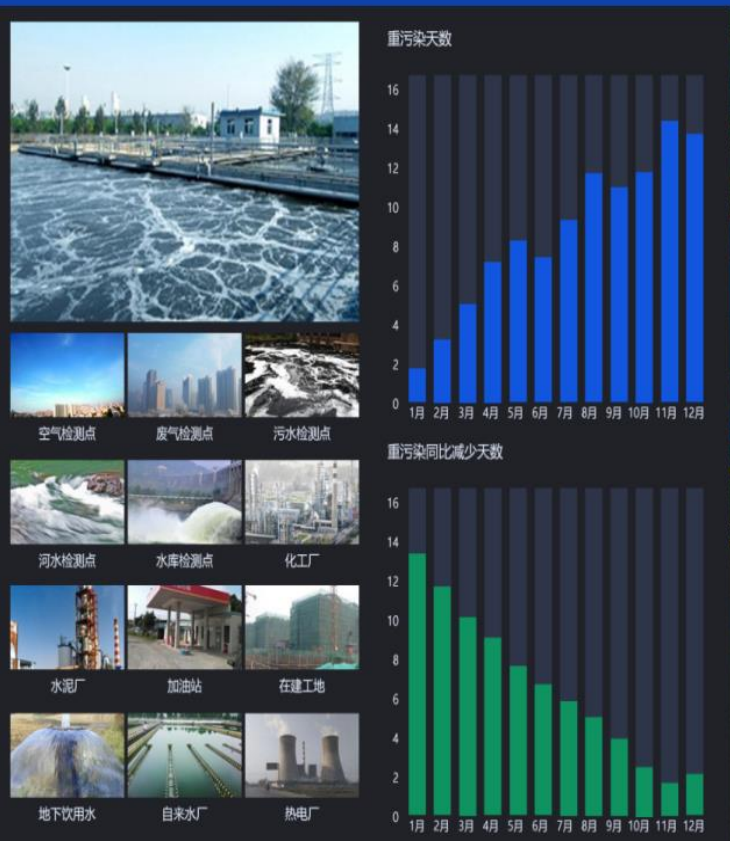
空气检测点

废气检测点

污水检测点

河水检测点

水库检测点

化工厂

水泥厂

加油站

在建工地

地下饮用水

自来水厂

热电厂

重污染天数

16
14
12
10
8
6
4
2
0

1月 2月 3月 4月 5月 6月 7月 8月 9月 10月 11月 12月

重污染同比减少天数

16
14
12
10
8
6
4
2
0

1月 2月 3月 4月 5月 6月 7月 8月 9月 10月 11月 12月